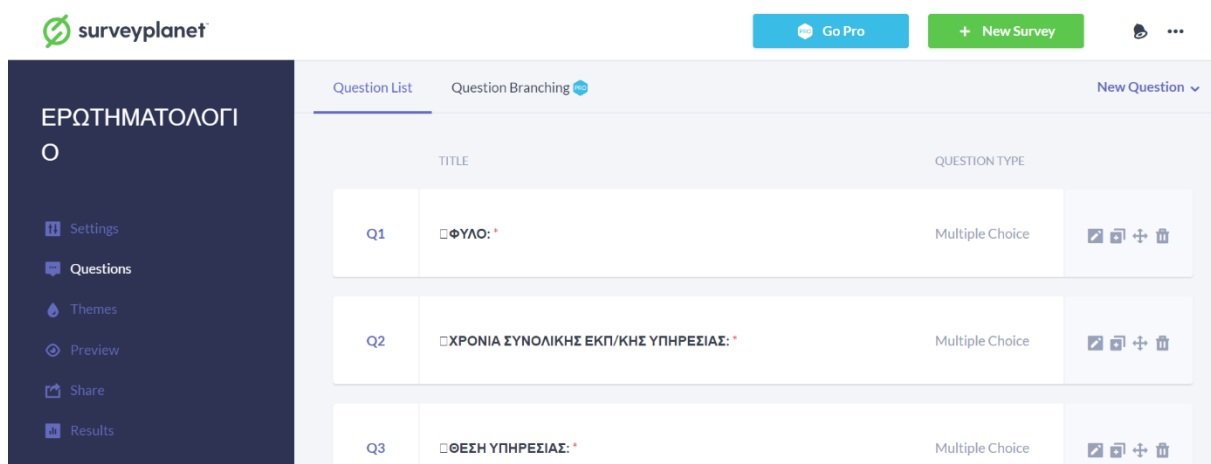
surveyplanet

PRO Go Pro

+ New Survey

ΕΡΩΤΗΜΑΤΟΛΟΓΙΟ

Settings
Questions
Themes
Preview
Share
Results

Question List

Question Branching PRO

New Question

TITLE

QUESTION TYPE

| | | |
|---|---|---|
| Q1 | □ΦΥΛΟ: * | Multiple Choice |
| Q2 | □ΧΡΟΝΙΑ ΣΥΝΟΛΙΚΗΣ ΕΚΠ/ΚΗΣ ΥΠΗΡΕΣΙΑΣ: * | Multiple Choice |
| Q3 | □ΘΕΣΗ ΥΠΗΡΕΣΙΑΣ: * | Multiple Choice |